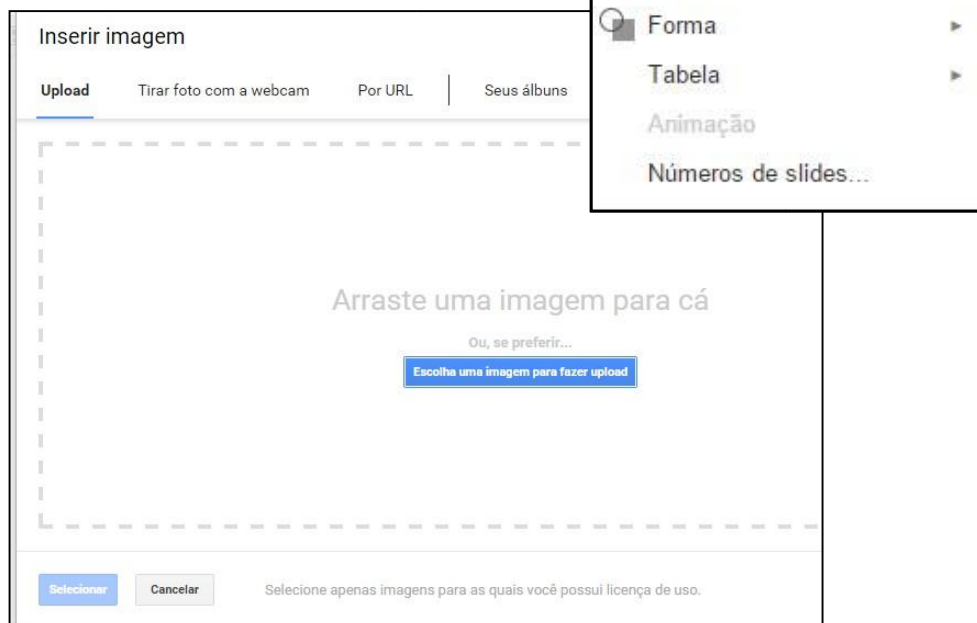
Inserir imagem

Upload
Tirar foto com a webcam
Por URL
Seus álbuns

Forma
Tabela
Animação
Números de slides...

Arraste uma imagem para cá

Ou, se preferir...

Escolha uma imagem para fazer upload

Selecionar
Cancelar
Selecione apenas imagens para as quais você possui licença de uso.